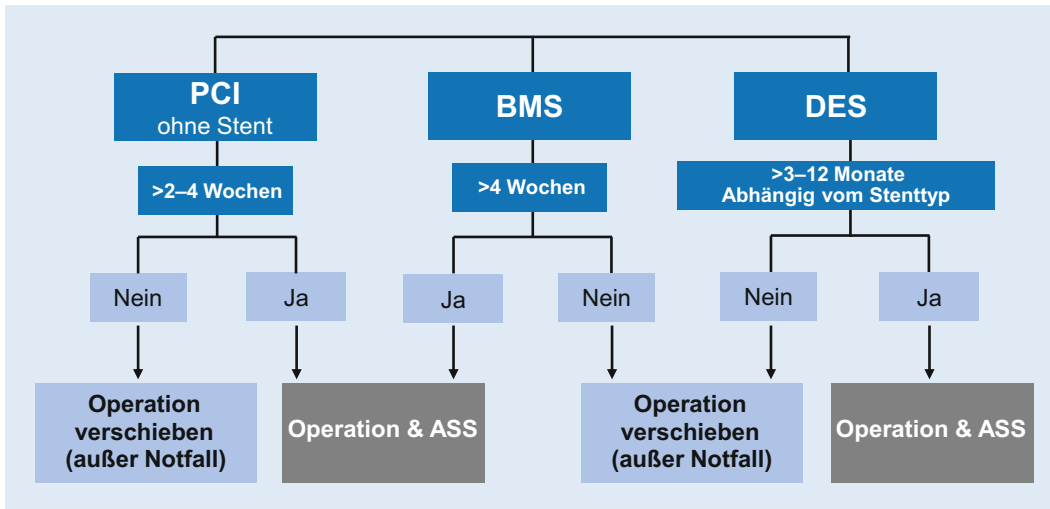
PCI
ohne Stent

BMS

DES

>2–4 Wochen

>4 Wochen

>3–12 Monate
Abhängig vom Stenttyp

Nein

Ja

Ja

Nein

Nein

Ja

Operation verschieben (außer Notfall)

Operation & ASS

Operation verschieben (außer Notfall)

Operation & ASS